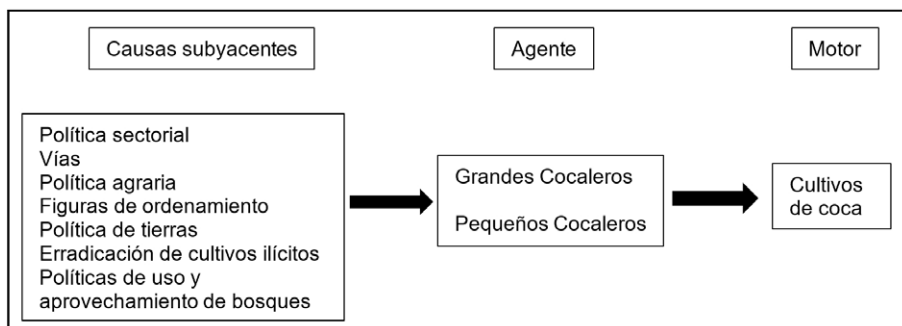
Causas subyacentes

Agente

Motor

Política sectorial
Vías
Política agraria
Figuras de ordenamiento
Política de tierras
Erradicación de cultivos ilícitos
Políticas de uso y aprovechamiento de bosques

Grandes Cocaleros

Pequeños Cocaleros

Cultivos de coca